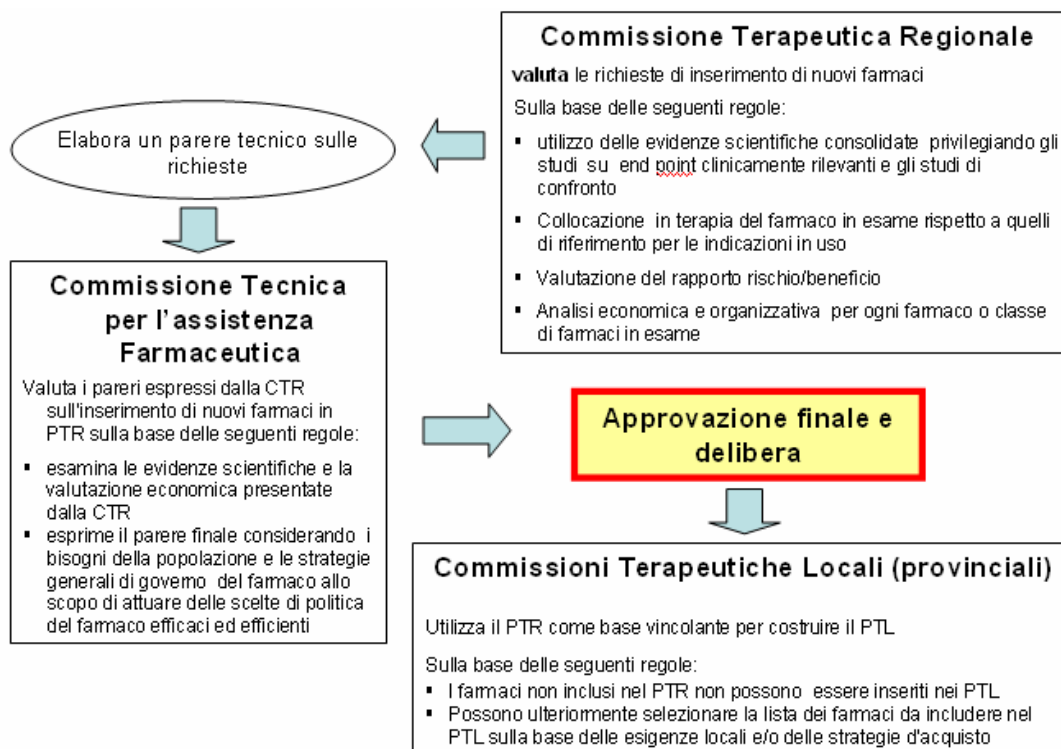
Commissione Terapeutica Regionale

**valuta** le richieste di inserimento di nuovi farmaci

Sulla base delle seguenti regole:

- utilizzo delle evidenze scientifiche consolidate privilegiando gli studi su end point clinicamente rilevanti e gli studi di confronto
- Collocazione in terapia del farmaco in esame rispetto a quelli di riferimento per le indicazioni in uso
- Valutazione del rapporto rischio/beneficio
- Analisi economica e organizzativa per ogni farmaco o classe di farmaci in esame

Elabora un parere tecnico sulle richieste

Commissione Tecnica per l'assistenza Farmaceutica

Valuta i pareri espressi dalla CTR sull'inserimento di nuovi farmaci in PTR sulla base delle seguenti regole:

- esamina le evidenze scientifiche e la valutazione economica presentate dalla CTR
- esprime il parere finale considerando i bisogni della popolazione e le strategie generali di governo del farmaco allo scopo di attuare delle scelte di politica del farmaco efficaci ed efficienti

Approvazione finale e delibera

Commissioni Terapeutiche Locali (provinciali)

Utilizza il PTR come base vincolante per costruire il PTL

Sulla base delle seguenti regole:

- I farmaci non inclusi nel PTR non possono essere inseriti nei PTL
- Possono ulteriormente selezionare la lista dei farmaci da includere nel PTL sulla base delle esigenze locali e/o delle strategie d'acquisto